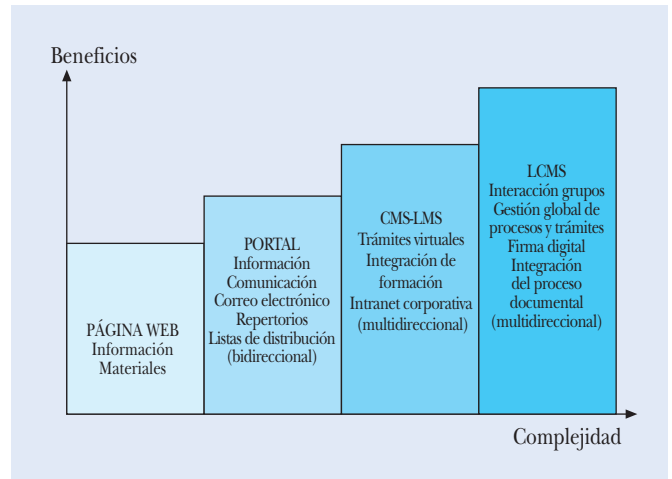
Beneficios

PÁGINA WEB
Información
Materiales

PORTAL
Información
Comunicación
Correo electrónico
Repertorios
Listas de distribución
(bidireccional)

CMS-LMS
Trámites virtuales
Integración de formación
Intranet corporativa
(multidireccional)

LCMS
Interacción grupos
Gestión global de procesos y trámites
Firma digital
Integración del proceso documental
(multidireccional)

Complejidad